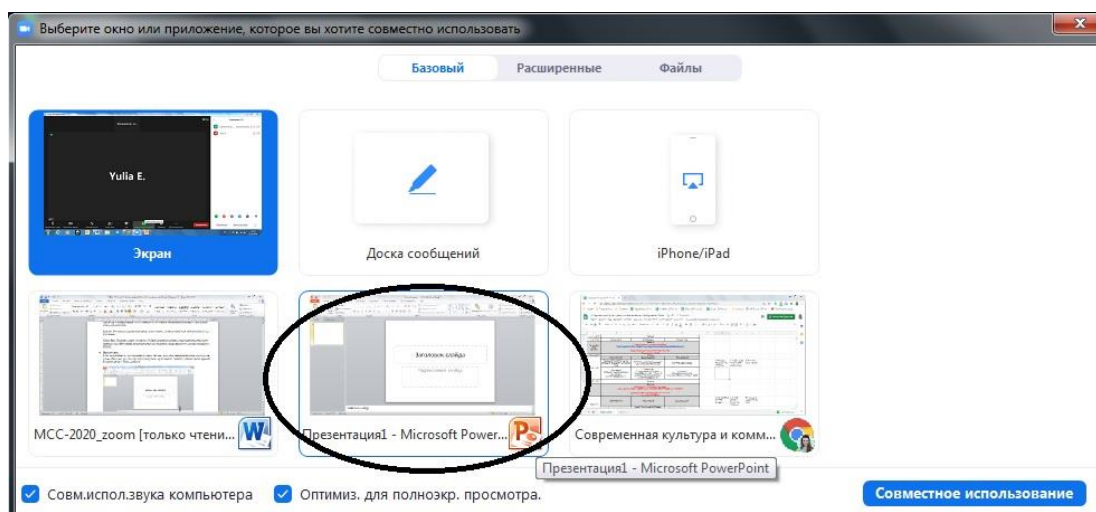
Выберите окно или приложение, которое вы хотите совместно использовать

Базовый | Расширенные | Файлы

Yulia E.

Экран

Доска сообщений

iPhone/iPad

Заголовок слайда

Подзаголовок слайда

MCC-2020_zoom [только чтени...

Презентация1 - Microsoft Power...

Современная культура и комм...

Презентация1 - Microsoft PowerPoint

Совм.испол.звука компьютера

Оптимиз. для полноэкр. просмотра.

Совместное использование